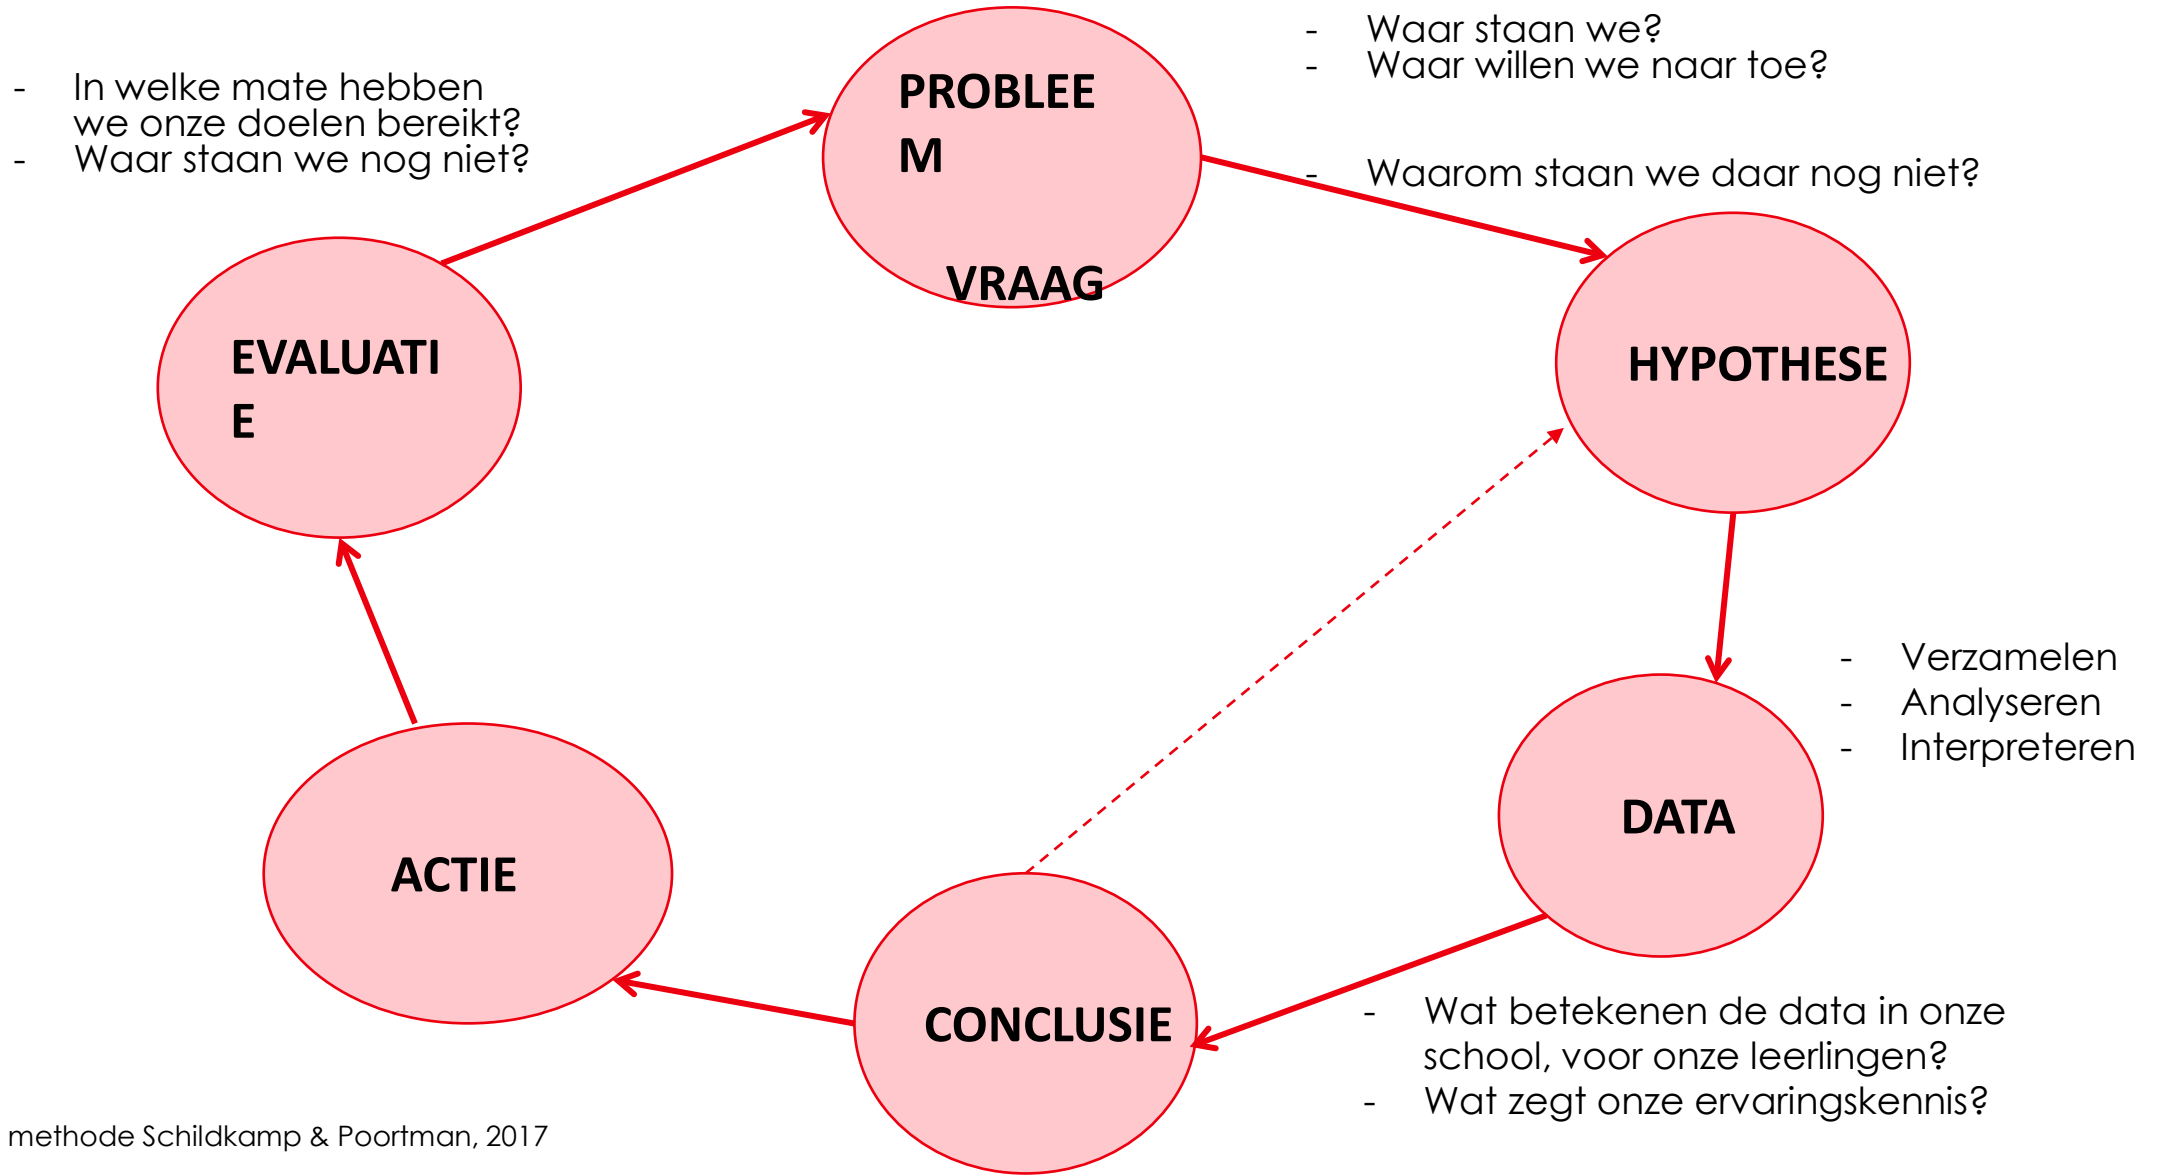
- In welke mate hebben we onze doelen bereikt?
- Waar staan we nog niet?

PROBLEE
M
VRAAG

- Waar staan we?
- Waar willen we naar toe?

- Waarom staan we daar nog niet?

EVALUATI
E

HYPOTHESE

- Verzamelen
- Analyseren
- Interpreteren

DATA

ACTIE

CONCLUSIE

- Wat betekenen de data in onze school, voor onze leerlingen?
- Wat zegt onze ervaringskennis?

methode Schildkamp & Poortman, 2017